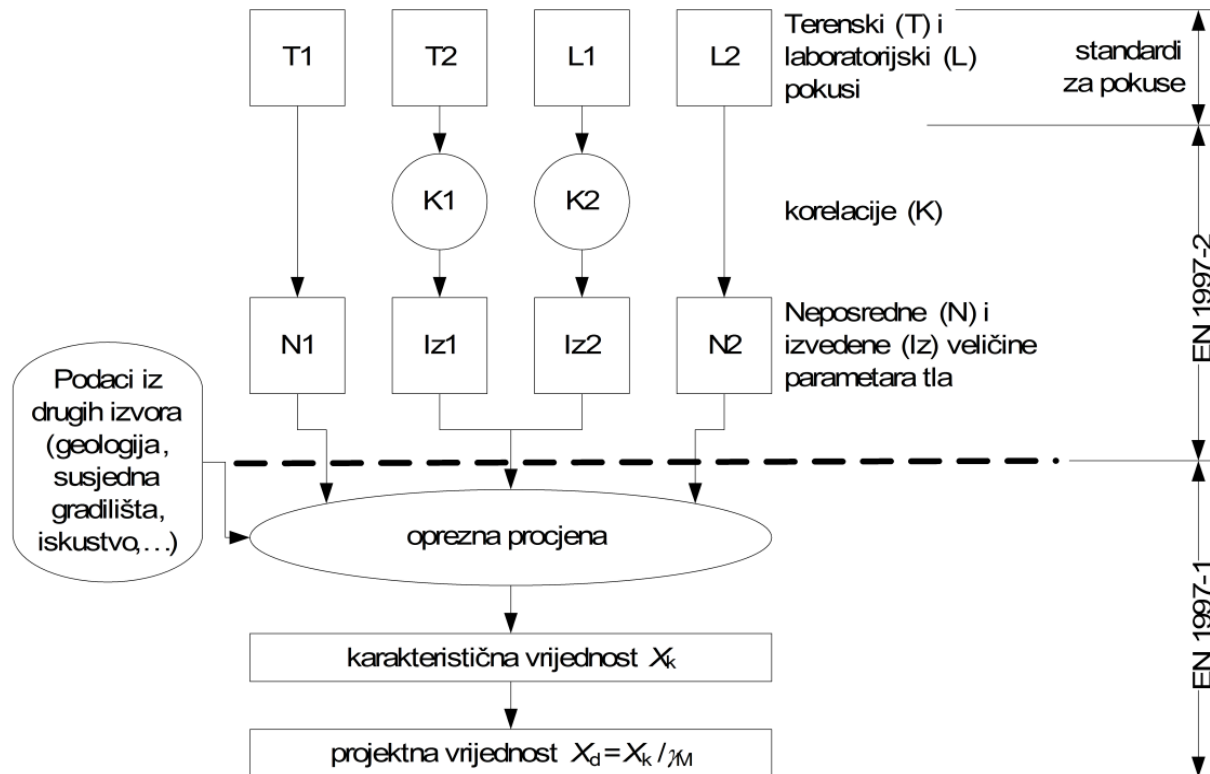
T1

T2

L1

L2

Terenski (T) i laboratorijski (L) pokusi

standardi za pokuse

K1

K2

korelacije (K)

EN 1997-2

N1

Iz1

Iz2

N2

Neposredne (N) i izvedene (Iz) veličine parametara tla

Podaci iz drugih izvora (geologija, susjedna gradilišta, iskustvo,...)

oprezna procjena

EN 1997-1

karakteristična vrijednost $X_k$

projektna vrijednost $X_d = X_k / \gamma_M$